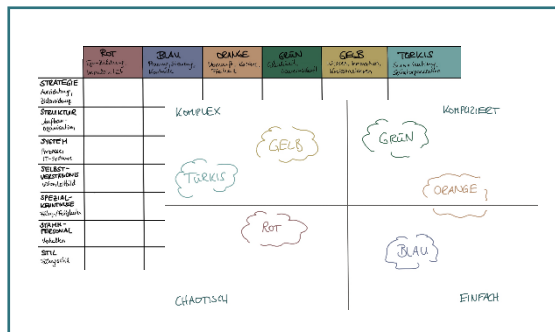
| | ROT | BLAU | ORANGE | GRÜN | GELB | TÜRKIS |
|---|---|---|---|---|---|---|
| | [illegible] | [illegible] | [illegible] | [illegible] | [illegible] | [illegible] |
| STRATEGIE Ausrichtung, Bildordnung | | | | | | |
| STRUKTUR Aufbauorganisation | | | | | | |
| SYSTEM Prozesse, IT-Systeme | | | | | | |
| SELBST-VERSTÄNDNIS Wunschbild | | | | | | |
| SPEZIAL-KENNTNISSE Fähigkeiten | | | | | | |
| STAMM-PERSONAL Verhalten | | | | | | |
| STIL Führungsstil | | | | | | |

KOMPLEX

KOMPLIZIERT

GELB

GRÜN

TÜRKIS

ORANGE

ROT

BLAU

CHAOTISCH

EINFACH